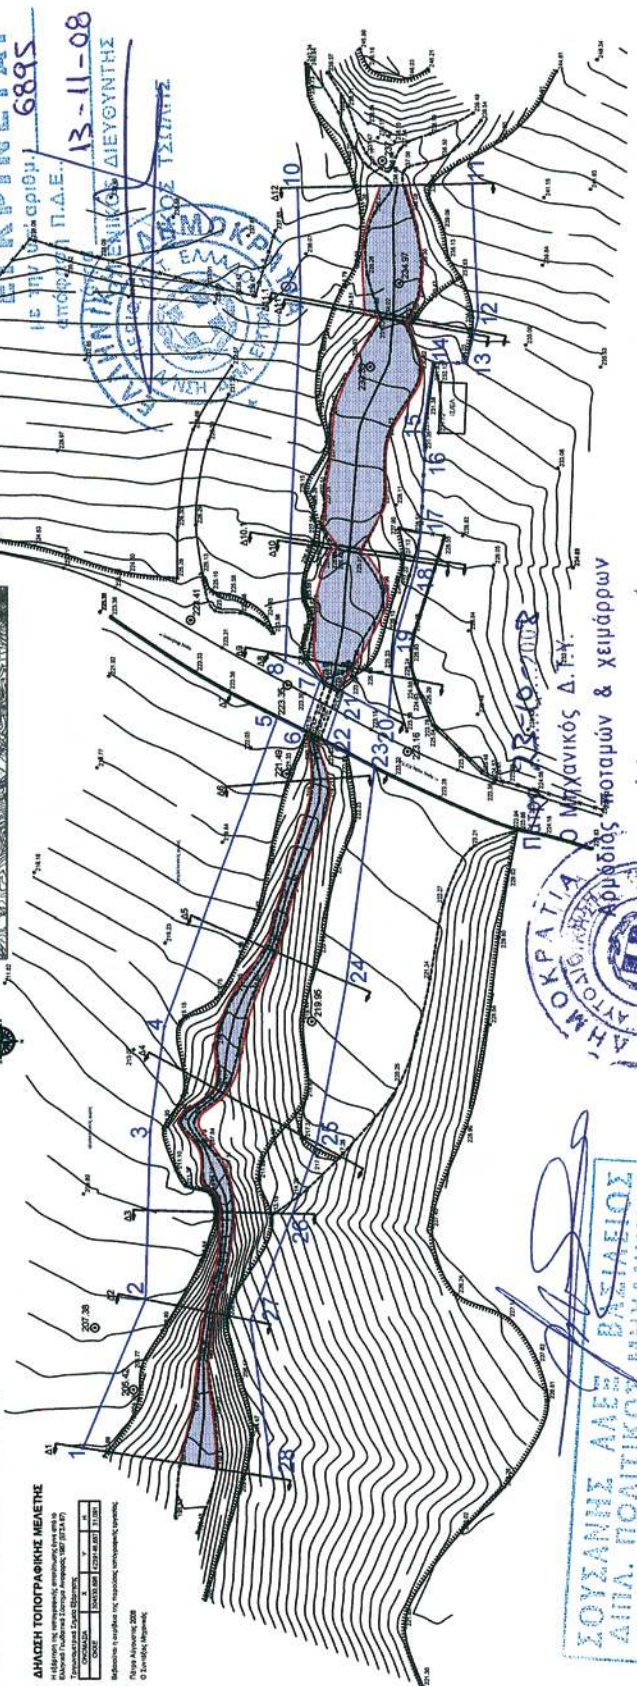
ΔΗΛΩΣΗ ΤΟΠΟΓΡΑΦΙΚΗΣ ΜΕΛΕΤΗΣ

Πάτρα Αύγουστος 2008
Ο Συντάξας Μηχανικός

6895
13-11-08
με τη υπ' αριθμ.
απόφαση Π.Δ.Ε.
ΔΙΕΥΘΥΝΤΗΣ
ΕΛΛΗΝΙΚΗ ΔΗΜΟΚΡΑΤΙΑ
ΤΣΙΛΙΓΚΑΣ

1 2 3 4 5 6 7 8 9 10 11 12 13 14 15 16 17 18 19 20 21 22 23 24 25 26 27 28

Δ1 Δ2 Δ3 Δ4 Δ5 Δ6 Δ7 Δ8 Δ9 Δ10 Δ11 Δ12

207.38
209.42
219.95
221.48
223.35
222.41
224.97
223.16

Πάτρα 23-10-2008
Ο Μηχανικός Δ.Τ.Υ.
Αρμόδιος ποταμών & χειμάρρων

ΕΛΛΗΝΙΚΗ ΔΗΜΟΚΡΑΤΙΑ

ΣΟΥΖΑΝΗΣ ΑΛΕΞ. ΒΑΣΙΛΕΙΟΣ
ΔΙΠΛ. ΠΟΛΙΤΙΚΟΣ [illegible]